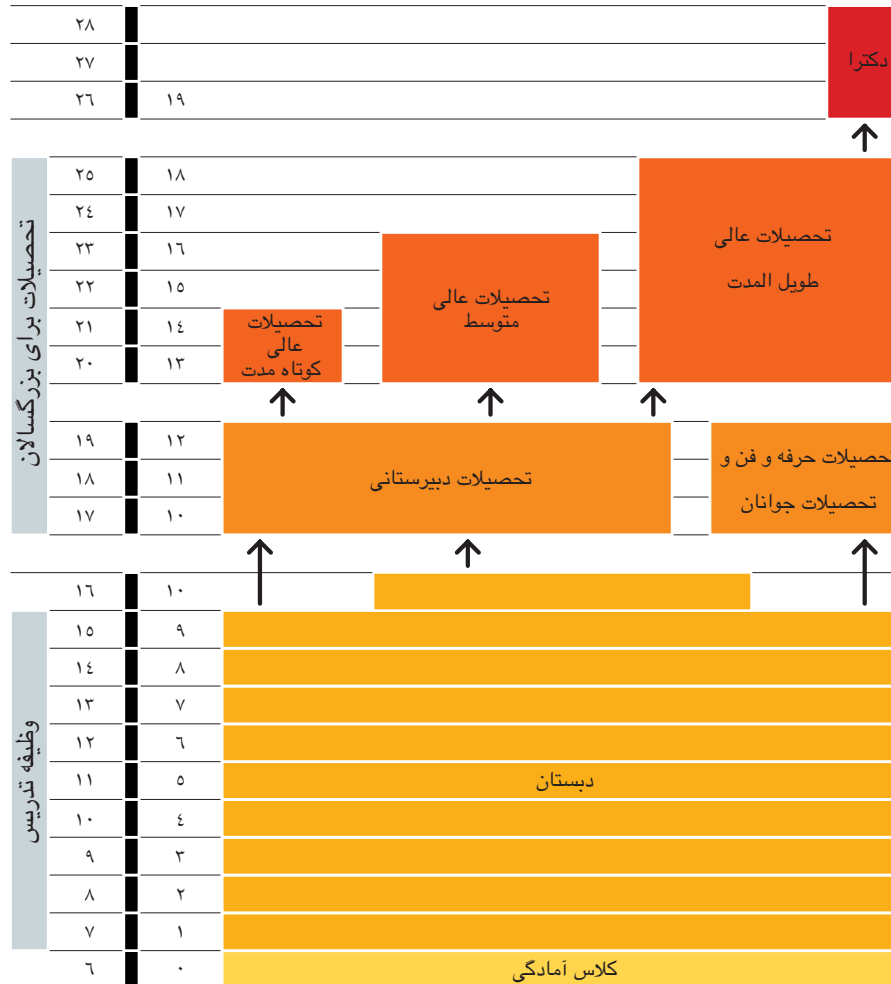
۲۸
۲۷
۲۶ ۱۹
دکترا

تحصیلات برای بزرگسالان

۲۵ ۱۸
۲۴ ۱۷
۲۳ ۱۶
۲۲ ۱۵
۲۱ ۱٤
۲۰ ۱۳

تحصیلات عالی طویل المدت
تحصیلات عالی متوسط
تحصیلات عالی کوتاه مدت

۱۹ ۱۲
۱۸ ۱۱
۱۷ ۱۰

تحصیلات دبیرستانی
تحصیلات حرفه و فن و تحصیلات جوانان

۱٦ ۱۰

وظیفه تدریس

۱۵ ۹
۱٤ ۸
۱۳ ۷
۱۲ ٦
۱۱ ۵
۱۰ ٤
۹ ۳
۸ ۲
۷ ۱
٦ ۰

دبستان
کلاس آمادگی